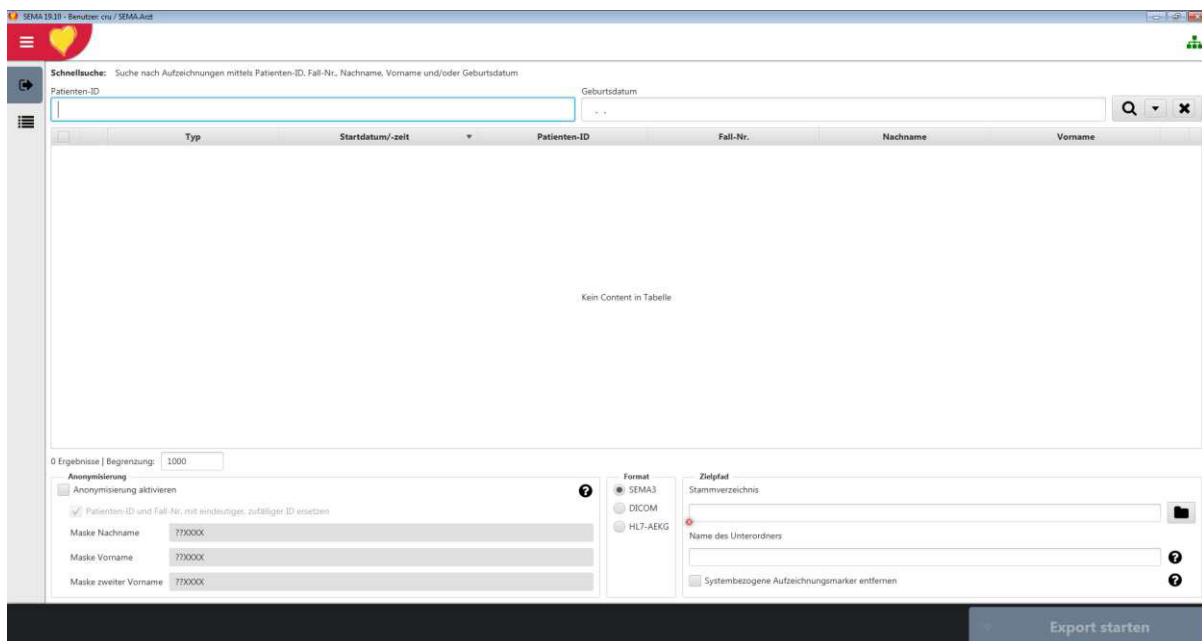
SEMA 19.10 - Benutzer: cru / SEMA-Arzt

Schnellsuche: Suche nach Aufzeichnungen mittels Patienten-ID, Fall-Nr., Nachname, Vorname und/oder Geburtsdatum

Patienten-ID

Geburtsdatum

. .

| | Typ | Startdatum/-zeit | Patienten-ID | Fall-Nr. | Nachname | Vorname |
|---|---|---|---|---|---|---|

Kein Content in Tabelle

0 Ergebnisse | Begrenzung: 1000

Anonymisierung

Anonymisierung aktivieren

Patienten-ID und Fall-Nr. mit eindeutiger, zufälliger ID ersetzen

Maske Nachname ??XXXX

Maske Vorname ??XXXX

Maske zweiter Vorname ??XXXX

Format

SEMA3

DICOM

HL7-AEKG

Zielpfad

Stammverzeichnis

Name des Unterordners

Systembezogene Aufzeichnungsmarker entfernen

Export starten